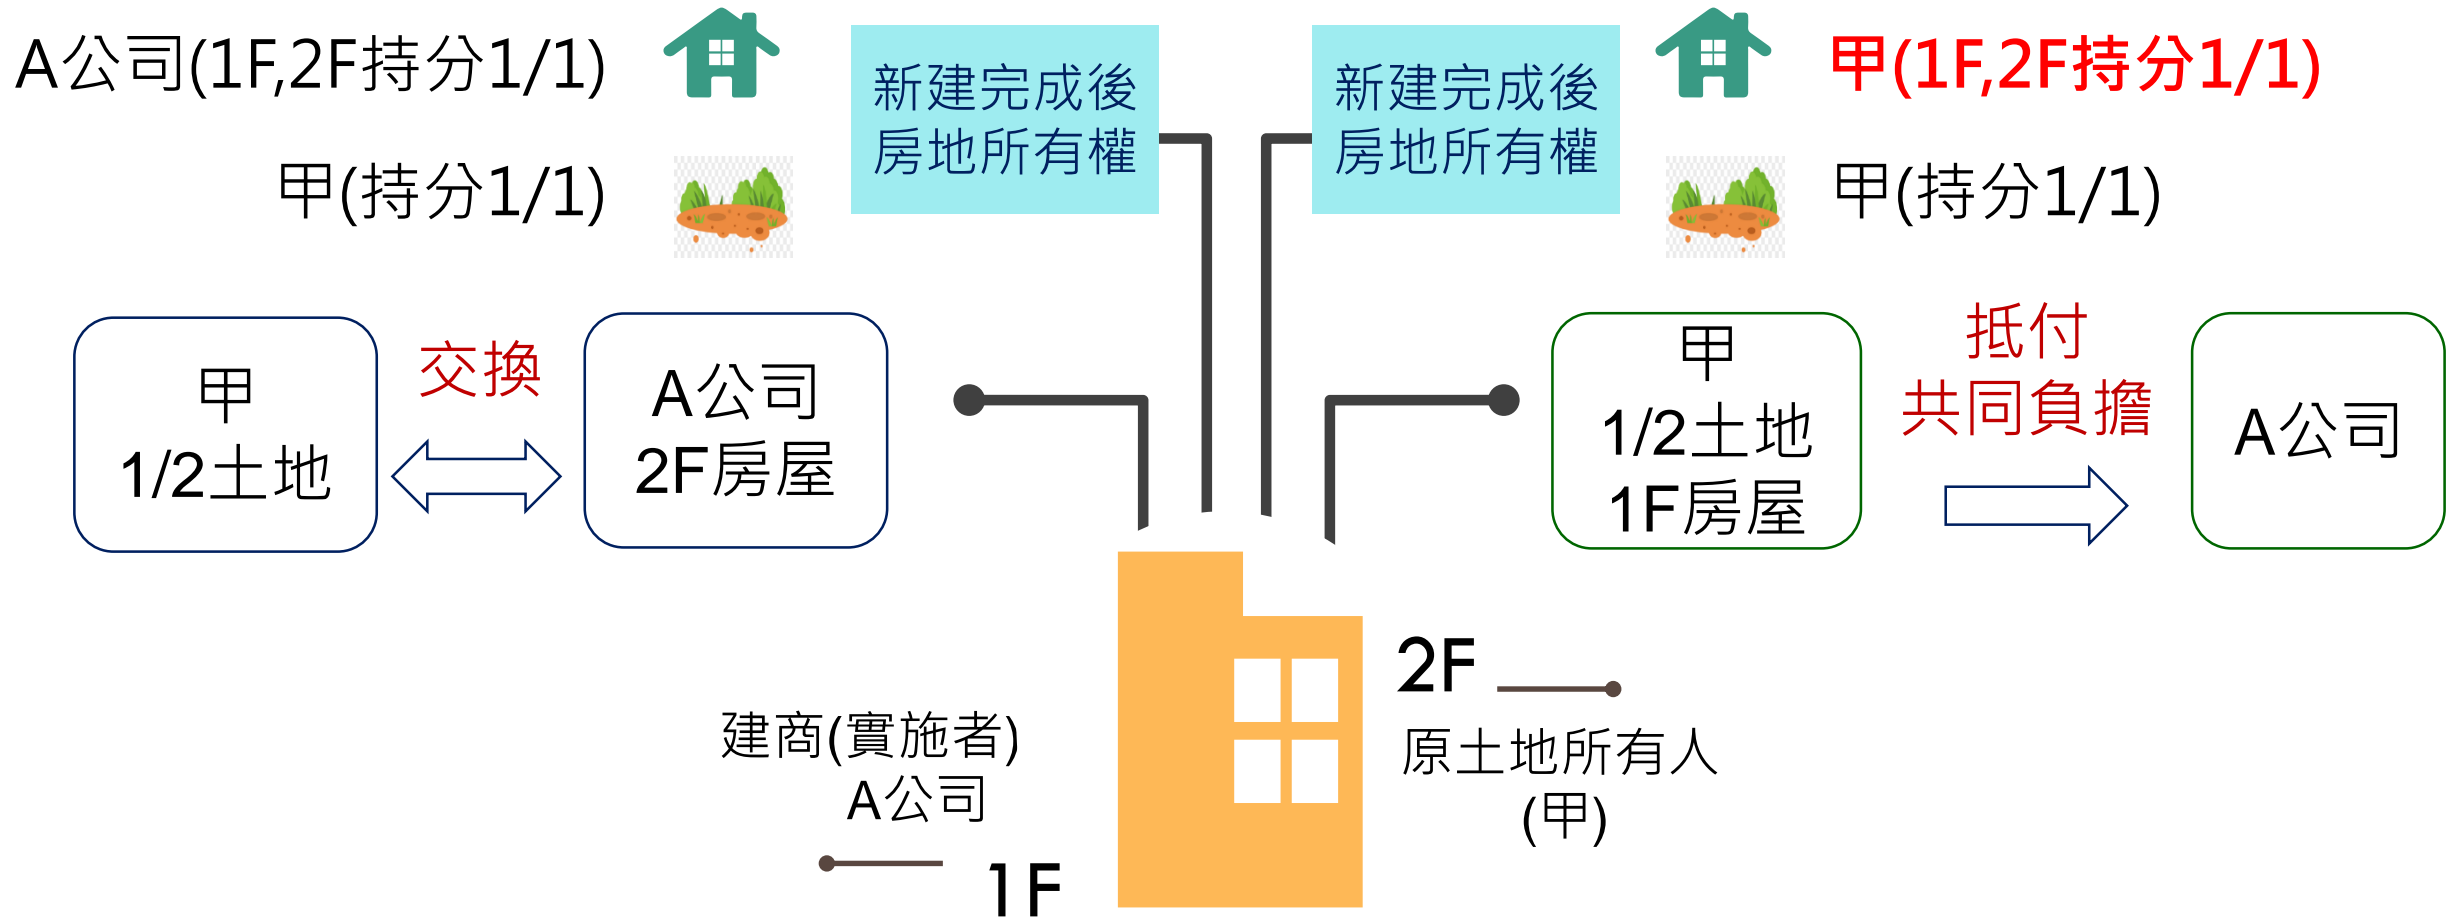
A公司(1F,2F持分1/1)

甲(持分1/1)

新建完成後房地所有權

新建完成後房地所有權

甲(1F,2F持分1/1)

甲(持分1/1)

甲
1/2土地

交換

A公司
2F房屋

甲
1/2土地
1F房屋

抵付
共同負擔

A公司

2F

建商(實施者)
A公司

原土地所有人
(甲)

1F